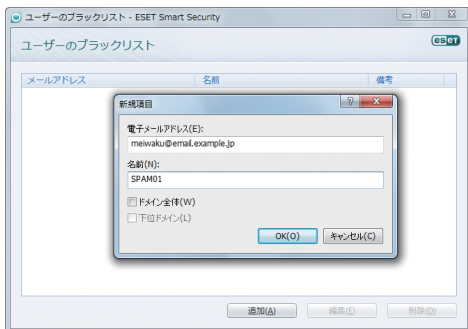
ユーザーのブラックリスト - ESET Smart Security

ユーザーのブラックリスト

eset

メールアドレス
名前
備考

新規項目

?
X

電子メールアドレス(E):
meiwaku@email.example.jp

名前(N):
SPAM01

ドメイン全体(W)
下位ドメイン(L)

OK(O)
キャンセル(C)

追加(A)
編集(E)
削除(D)